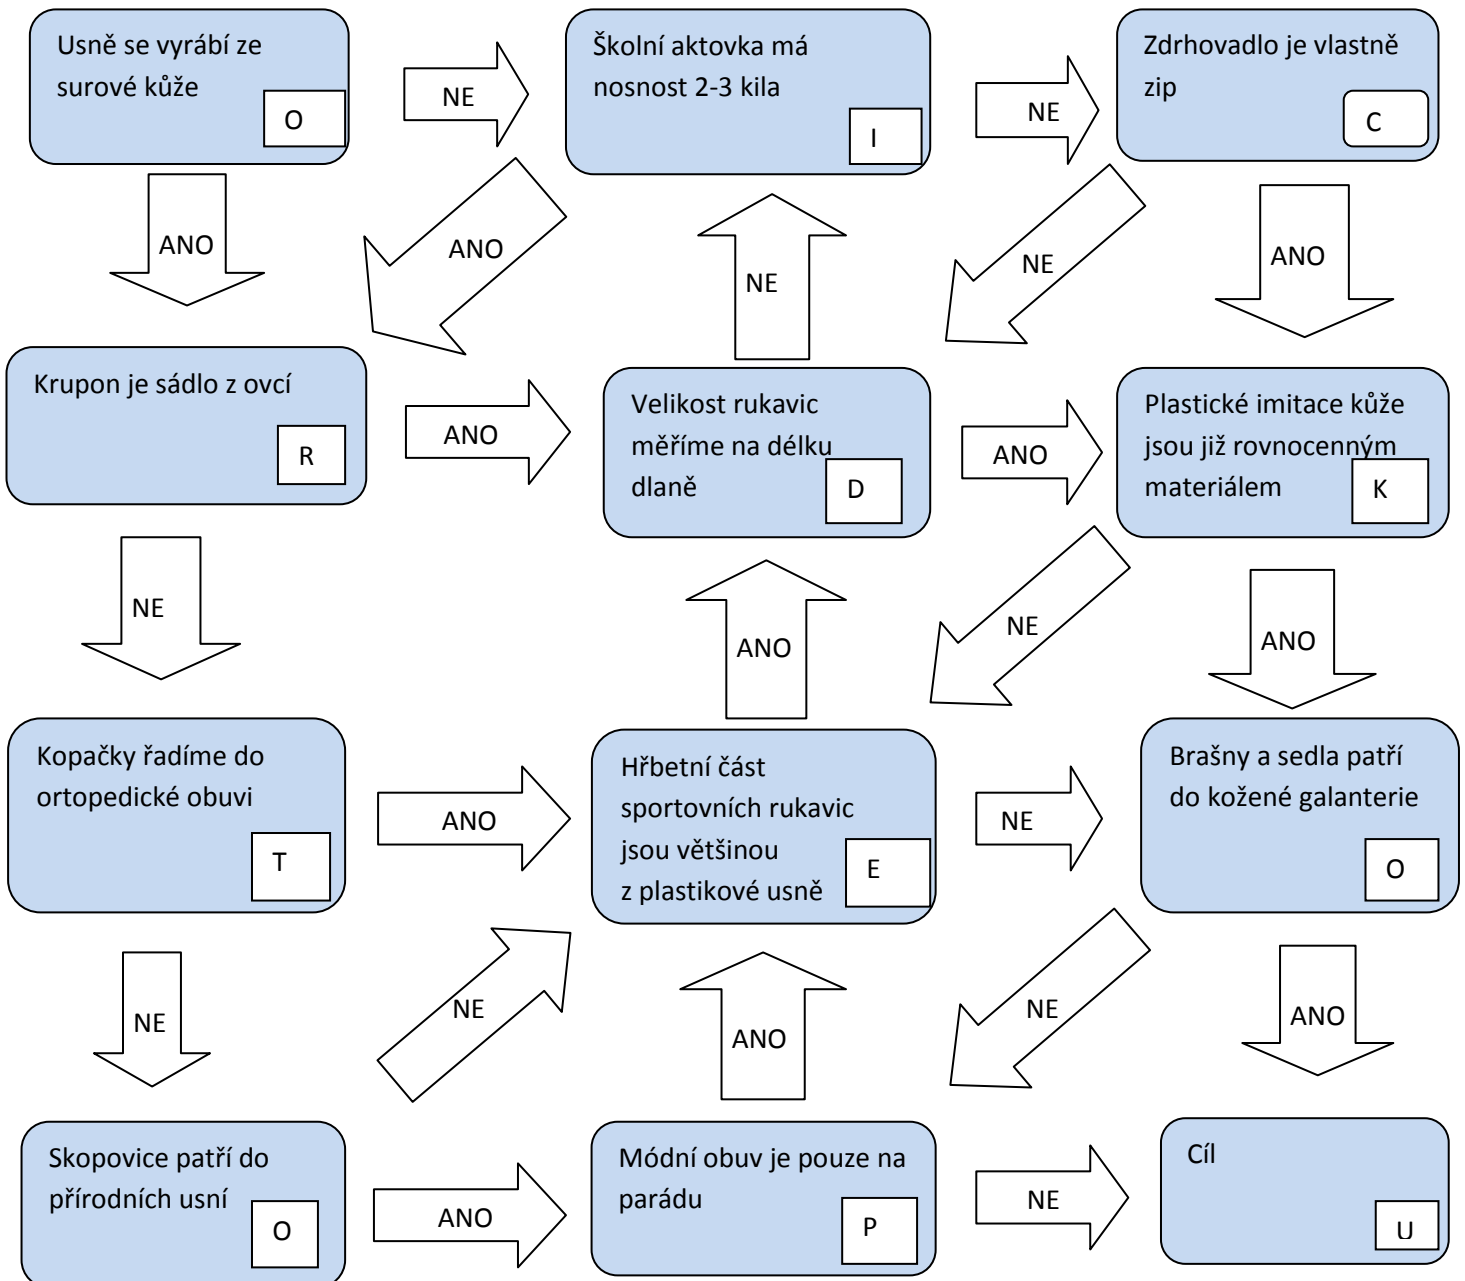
Usně se vyrábí ze surové kůže

O

NE

Školní aktovka má nosnost 2-3 kila

I

NE

Zdrhovadlo je vlastně zip

C

ANO

ANO

NE

NE

ANO

Krupon je sádlo z ovcí

R

ANO

Velikost rukavic měříme na délku dlaně

D

ANO

Plastické imitace kůže jsou již rovnocenným materiálem

K

NE

ANO

NE

ANO

Kopačky řadíme do ortopedické obuvi

T

ANO

Hřbetní část sportovních rukavic jsou většinou z plastikové usně

E

NE

Brašny a sedla patří do kožené galanterie

O

NE

NE

ANO

NE

ANO

Skopovice patří do přírodních usní

O

ANO

Módní obuv je pouze na parádu

P

NE

Cíl

U